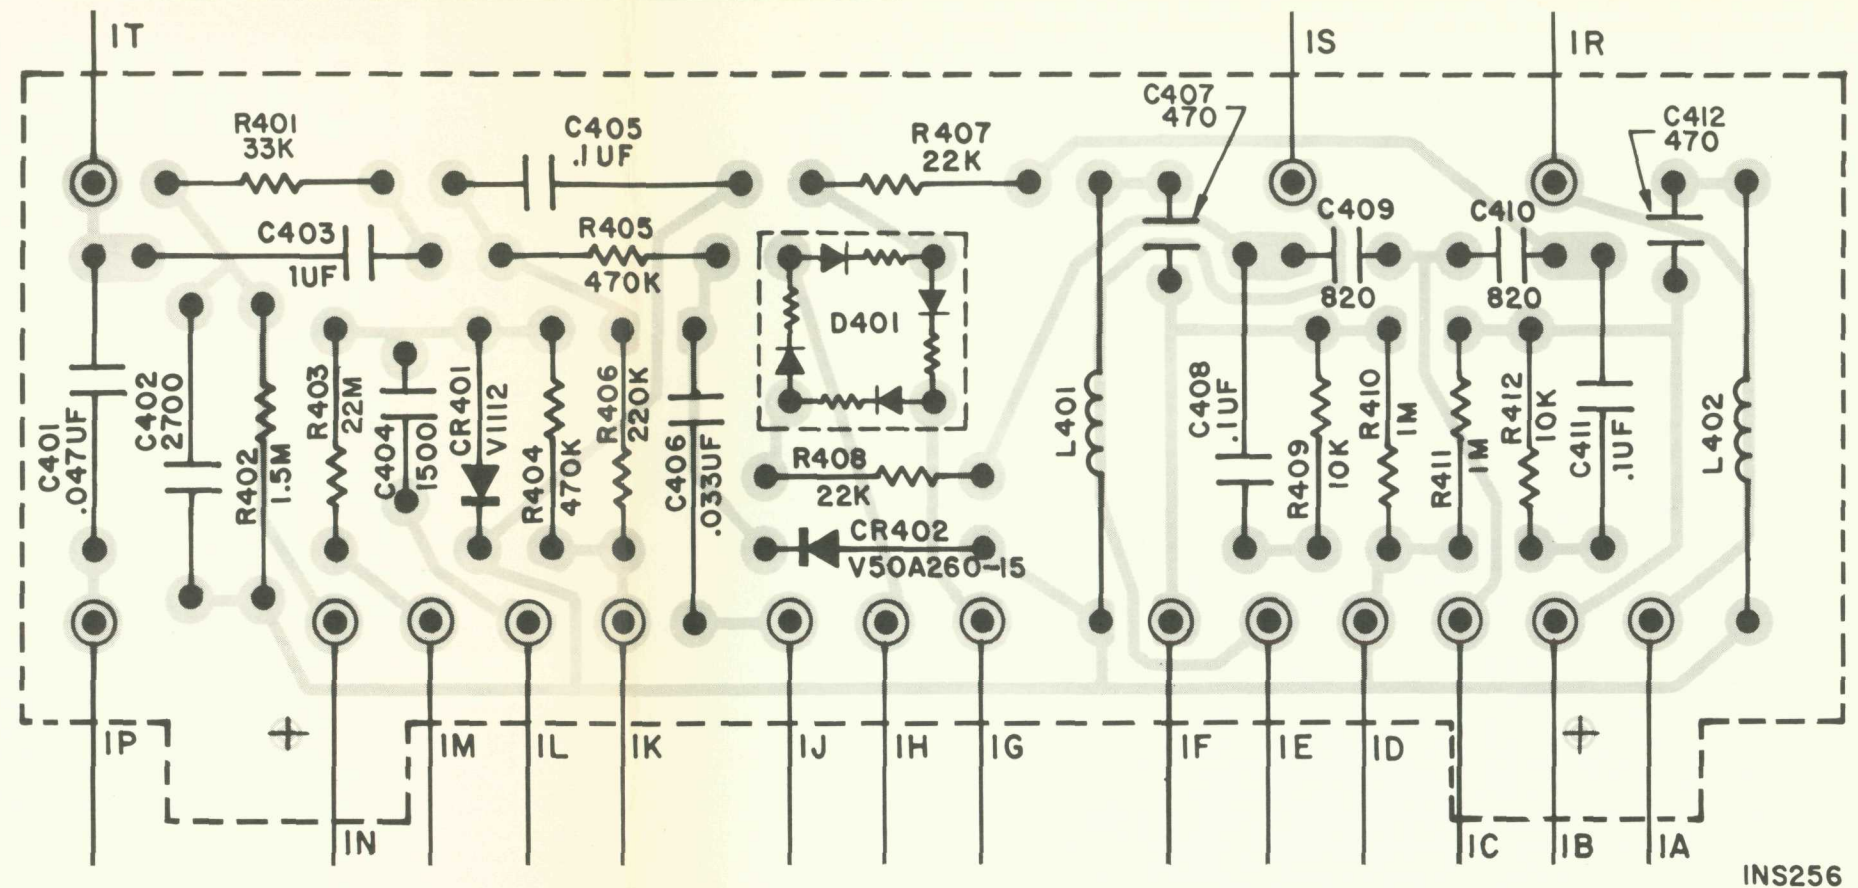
IT

IS

IR

R401
33K

C405
.1UF

R407
22K

C407
470

C412
470

C403
1UF

R405
470K

C409

C410

820

820

D401

C401
.047UF

C402
2700

R402
1.5M

R403
22M

C404
1500

CR401
V1112

R404
470K

R406
220K

C406
.033UF

L401

C408
.1UF

R409
10K

R410
1M

R411
1M

R412
10K

C411
.1UF

L402

R408
22K

CR402
V50A260-15

IP

IM

IL

IK

IJ

IH

IG

IF

IE

ID

IN

IC

IB

IA

INS256